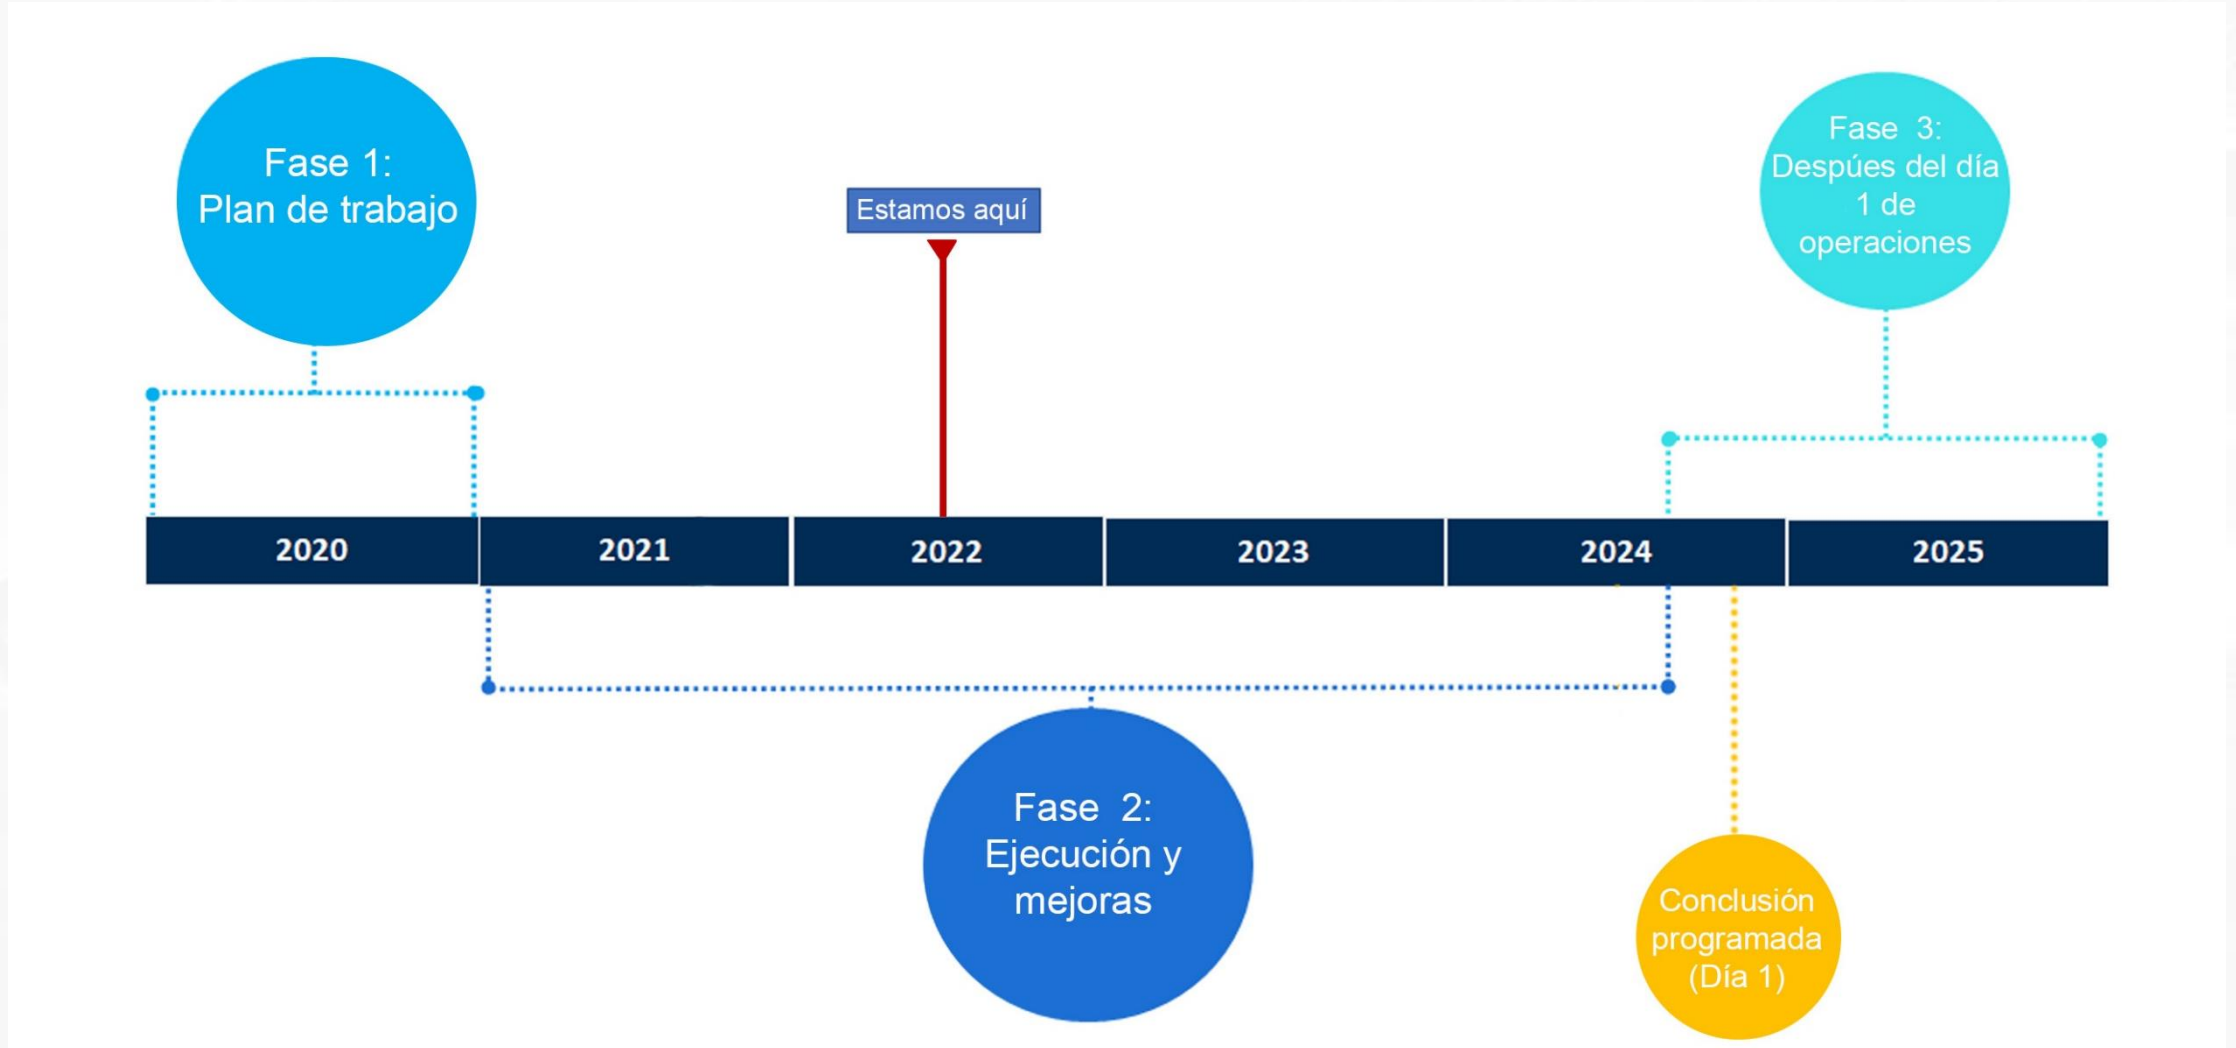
Fase 1:
Plan de trabajo

Estamos aquí

Fase 3:
Despúes del día 1 de operaciones

| 2020 | 2021 | 2022 | 2023 | 2024 | 2025 |
|---|---|---|---|---|---|

Fase 2:
Ejecución y mejoras

Conclusión programada (Día 1)